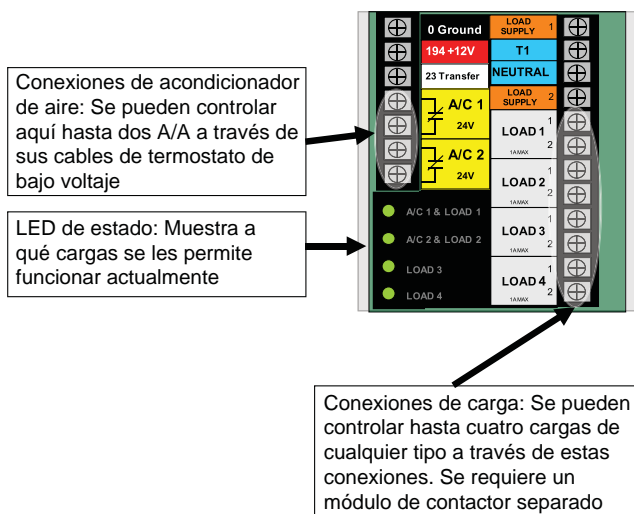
Conexiones de acondicionador de aire: Se pueden controlar aquí hasta dos A/A a través de sus cables de termostato de bajo voltaje

LED de estado: Muestra a qué cargas se les permite funcionar actualmente

0 Ground

194 +12V

23 Transfer

LOAD SUPPLY 1

T1

NEUTRAL

LOAD SUPPLY 2

A/C 1
24V

A/C 2
24V

LOAD 1
1
2
1AMAX

LOAD 2
1
2
1AMAX

LOAD 3
1
2
1AMAX

LOAD 4
1
2
1AMAX

A/C 1 & LOAD 1

A/C 2 & LOAD 2

LOAD 3

LOAD 4

Conexiones de carga: Se pueden controlar hasta cuatro cargas de cualquier tipo a través de estas conexiones. Se requiere un módulo de contactor separado